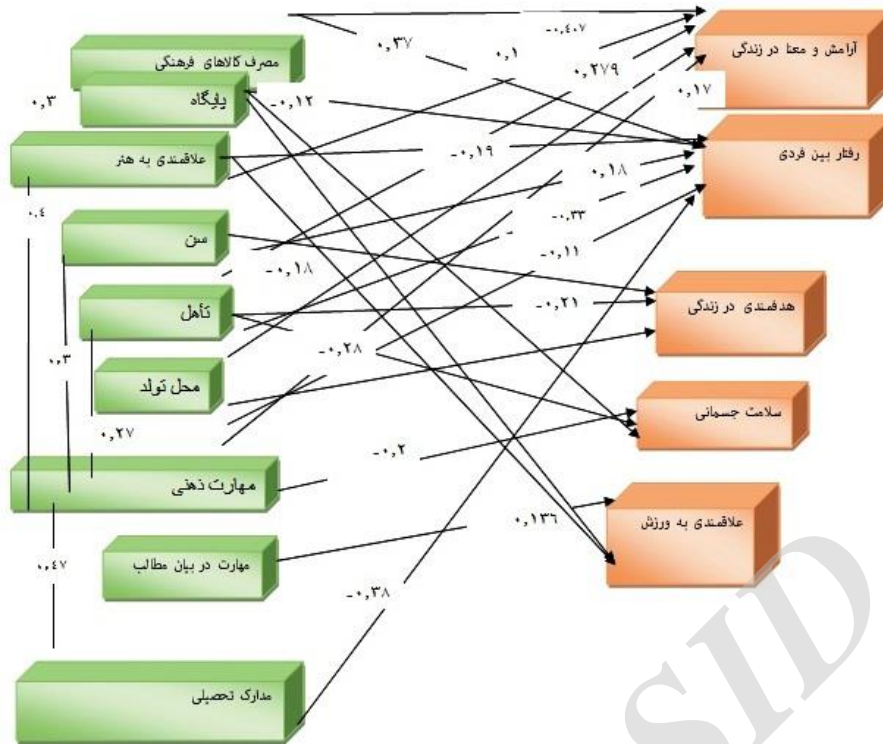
مصرف کالاهای فرهنگی
پایگاه
علاقمندی به هنر
سن
تأهل
محل تولد
مهارت ذهنی
مهارت در بیان مطالب
مدارک تحصیلی
آرامش و معنا در زندگی
رفتار بین فردی
هدفمندی در زندگی
سلامت جسمانی
علاقمندی به ورزش
-۰,٤۰۷
۰,۳۷
۰,۱
۰,۲۷۹
۰,۱۷
۰,۳
-۰,۱۲
-۰,۱۹
۰,۱۸
۰,٤
-۰,۳۳
-۰,۱۱
-۰,۱۸
-۰,۲۱
۰,۰۳
-۰,۲۸
۰,۲۷
-۰,۲
۰,۱۳٦
۰,٤۷
-۰,۳۸
SID